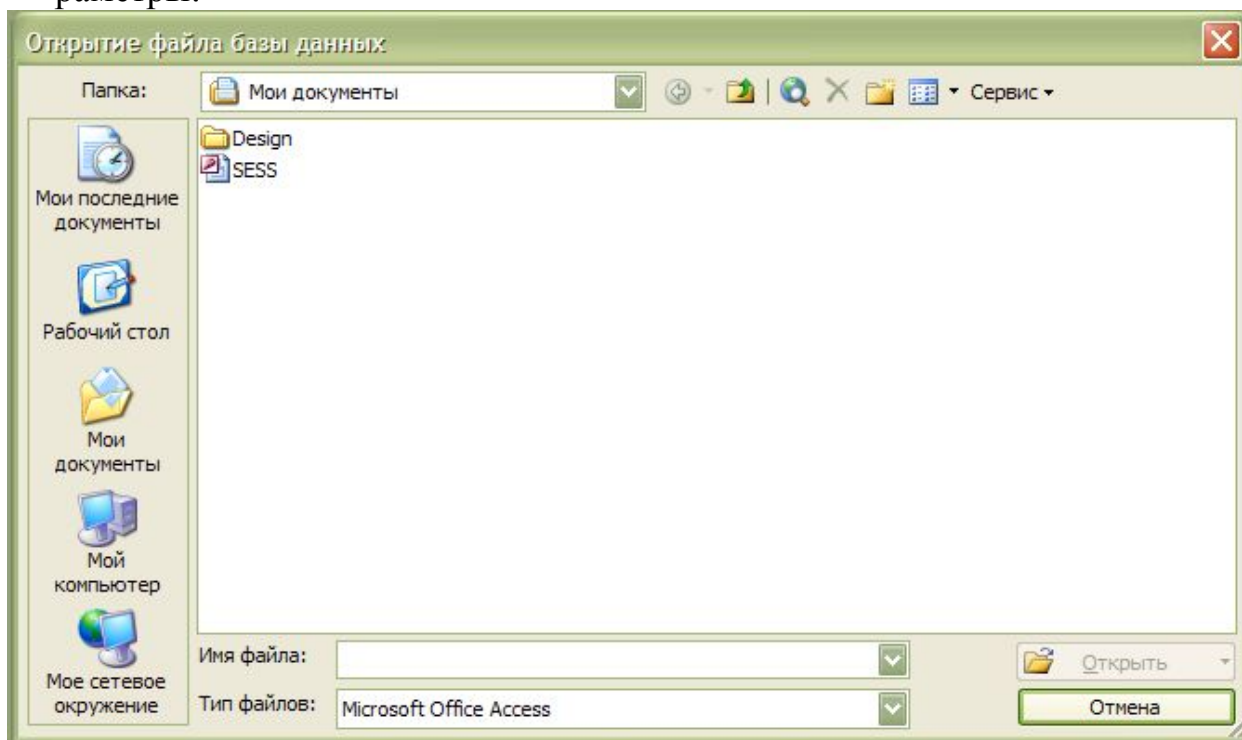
раметры.

Открытие файла базы данных

Папка: Мои документы

Сервис

Design
SESS

Мои последние документы

Рабочий стол

Мои документы

Мой компьютер

Мое сетевое окружение

Имя файла:

Тип файлов: Microsoft Office Access

Открыть

Отмена